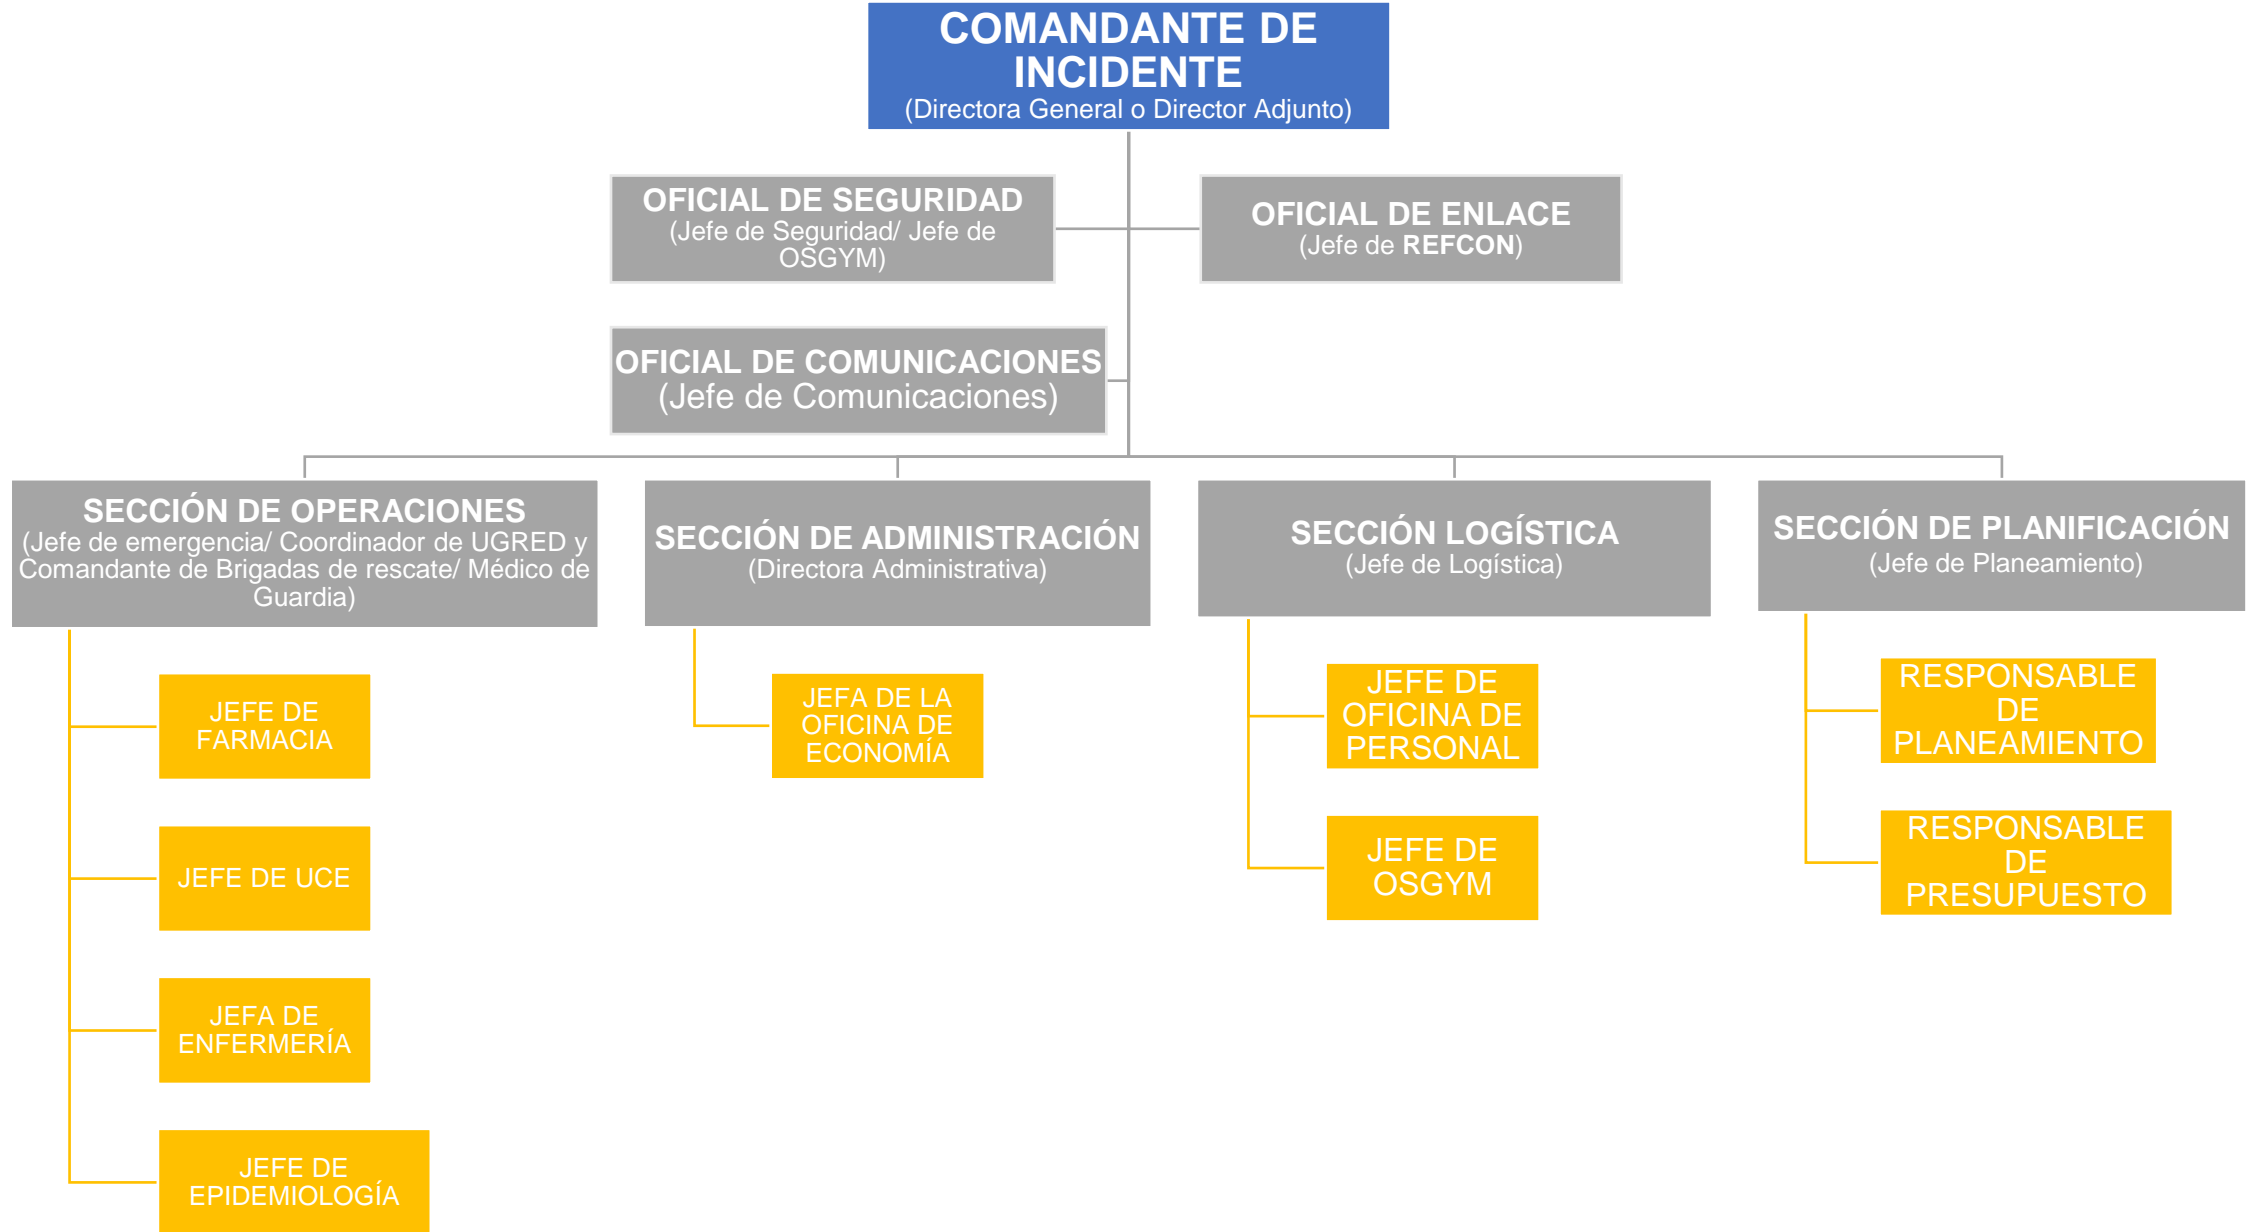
COMANDANTE DE INCIDENTE
(Directora General o Director Adjunto)

OFICIAL DE SEGURIDAD
(Jefe de Seguridad/ Jefe de OSGYM)

OFICIAL DE ENLACE
(Jefe de REFCON)

OFICIAL DE COMUNICACIONES
(Jefe de Comunicaciones)

SECCIÓN DE OPERACIONES
(Jefe de emergencia/ Coordinador de UGRED y Comandante de Brigadas de rescate/ Médico de Guardia)

SECCIÓN DE ADMINISTRACIÓN
(Directora Administrativa)

SECCIÓN LOGÍSTICA
(Jefe de Logística)

SECCIÓN DE PLANIFICACIÓN
(Jefe de Planeamiento)

JEFE DE FARMACIA

JEFE DE UCE

JEFA DE ENFERMERÍA

JEFE DE EPIDEMIOLOGÍA

JEFA DE LA OFICINA DE ECONOMÍA

JEFE DE OFICINA DE PERSONAL

JEFE DE OSGYM

RESPONSABLE DE PLANEAMIENTO

RESPONSABLE DE PRESUPUESTO